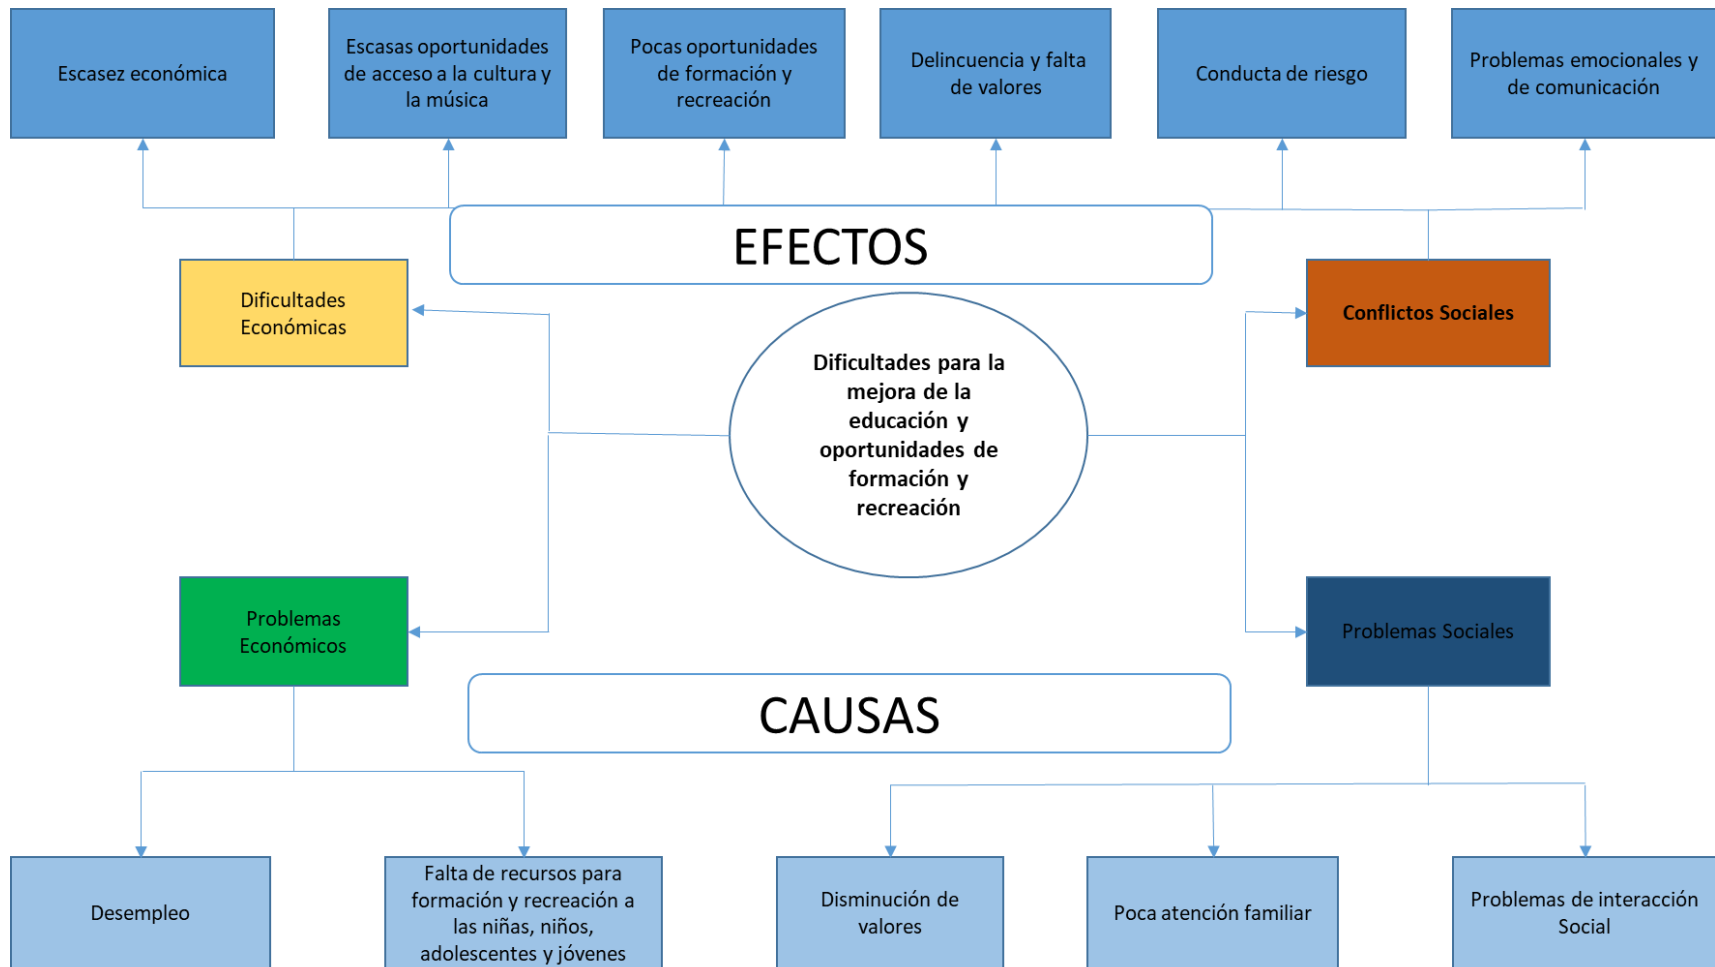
Escasez económica

Escasas oportunidades de acceso a la cultura y la música

Pocas oportunidades de formación y recreación

Delincuencia y falta de valores

Conducta de riesgo

Problemas emocionales y de comunicación

EFECTOS

Dificultades Económicas

Conflictos Sociales

Dificultades para la mejora de la educación y oportunidades de formación y recreación

Problemas Económicos

Problemas Sociales

CAUSAS

Desempleo

Falta de recursos para formación y recreación a las niñas, niños, adolescentes y jóvenes

Disminución de valores

Poca atención familiar

Problemas de interacción Social